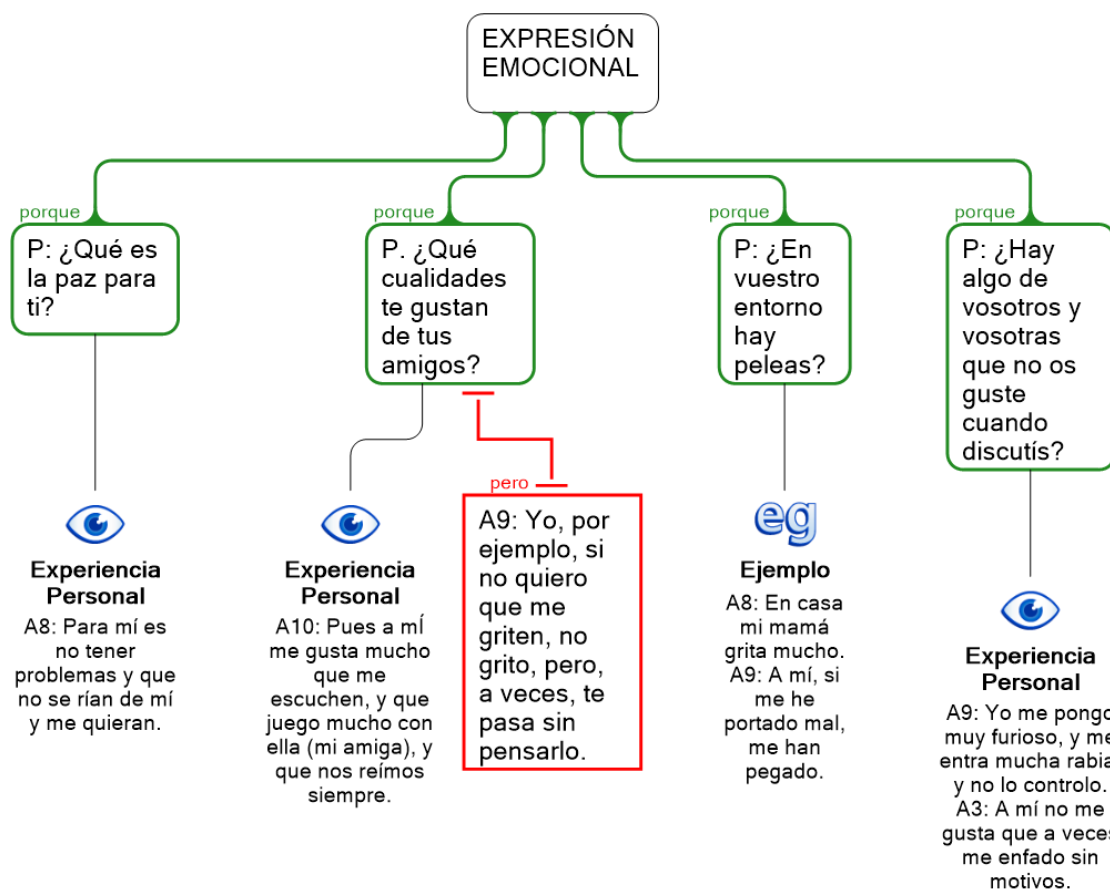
EXPRESIÓN EMOCIONAL

porque

P: ¿Qué es la paz para ti?

Experiencia Personal

A8: Para mí es no tener problemas y que no se rían de mí y me quieran.

porque

P. ¿Qué cualidades te gustan de tus amigos?

Experiencia Personal

A10: Pues a mÍ me gusta mucho que me escuchen, y que juego mucho con ella (mi amiga), y que nos reímos siempre.

pero

A9: Yo, por ejemplo, si no quiero que me griten, no grito, pero, a veces, te pasa sin pensarlo.

porque

P: ¿En vuestro entorno hay peleas?

eg

Ejemplo

A8: En casa mi mamá grita mucho. A9: A mí, si me he portado mal, me han pegado.

porque

P: ¿Hay algo de vosotros y vosotras que no os guste cuando discutís?

Experiencia Personal

A9: Yo me pongo muy furioso, y me entra mucha rabia y no lo controlo. A3: A mí no me gusta que a veces me enfado sin motivos.